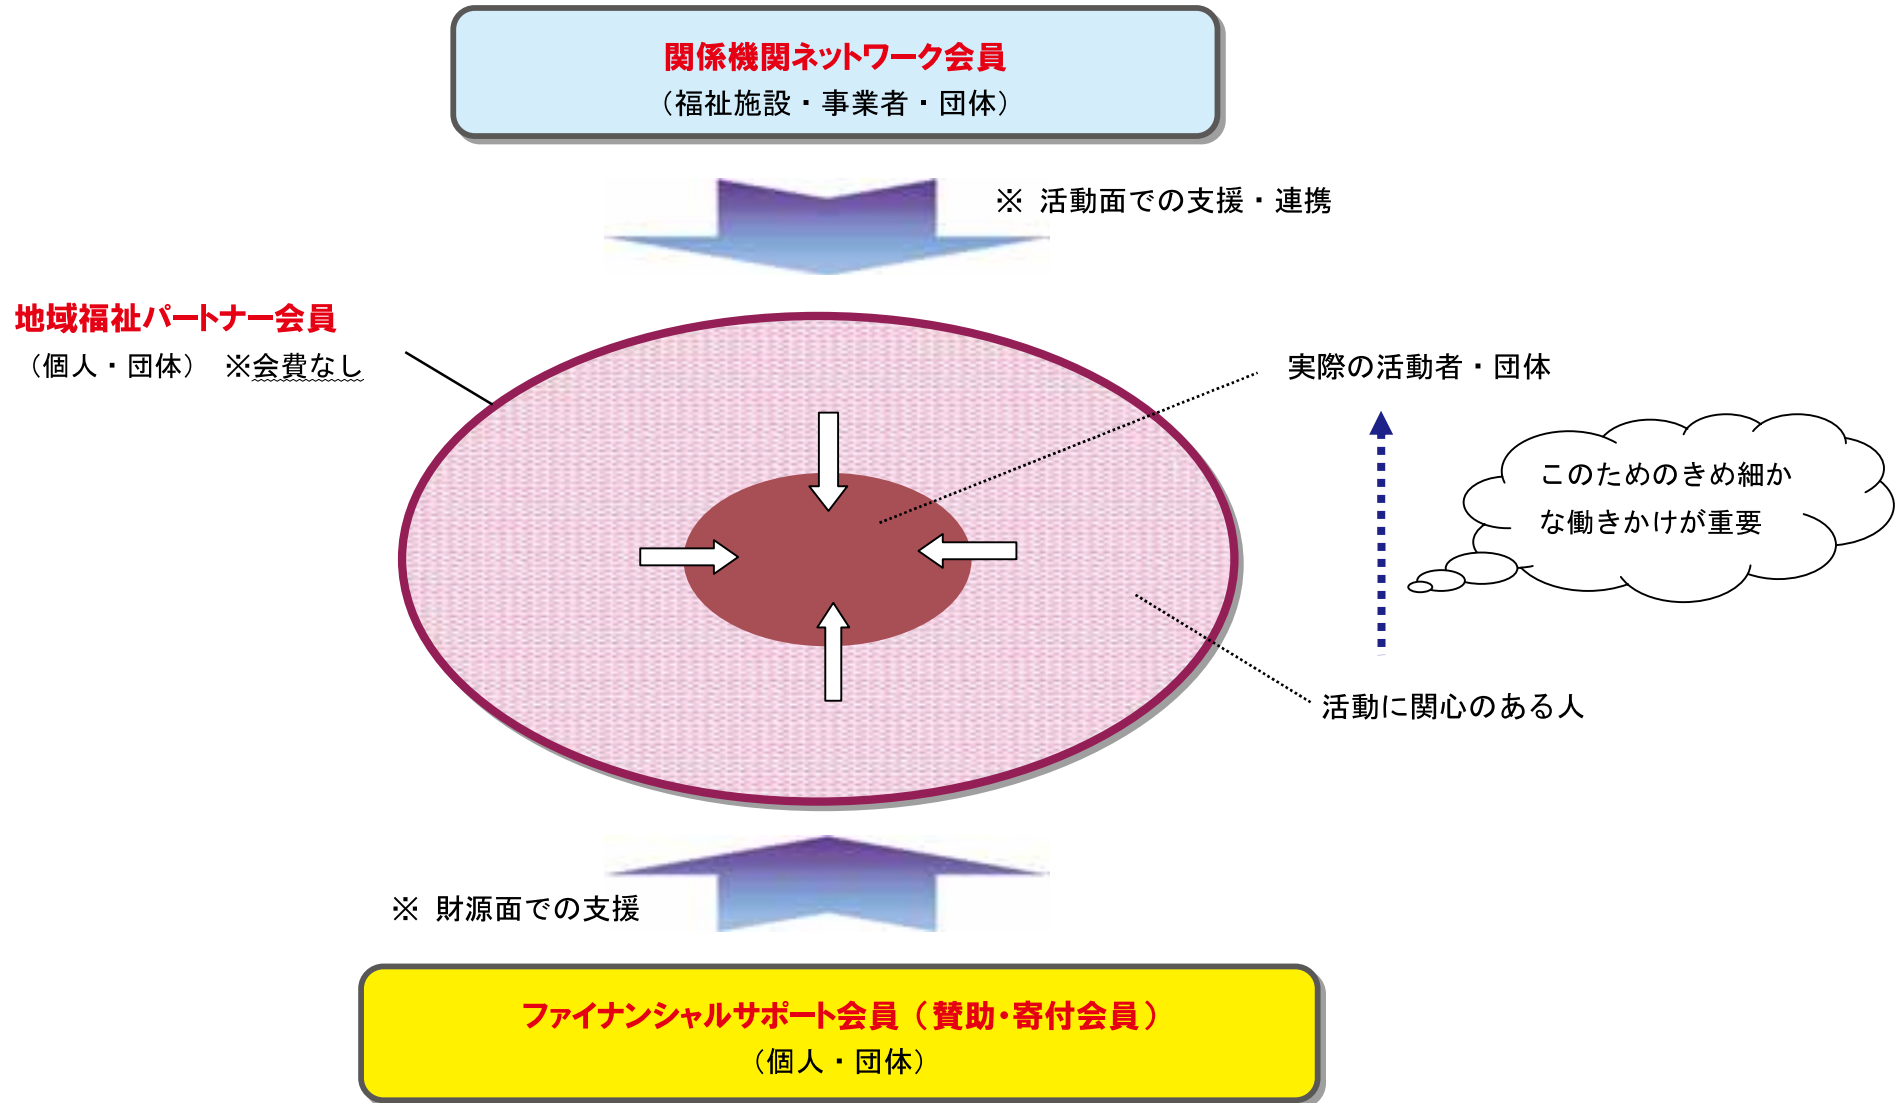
関係機関ネットワーク会員
（福祉施設・事業者・団体）

※ 活動面での支援・連携

地域福祉パートナー会員
（個人・団体） ※会費なし

実際の活動者・団体

このためのきめ細か
な働きかけが重要

活動に関心のある人

※ 財源面での支援

ファイナンシャルサポート会員（賛助･寄付会員）
（個人・団体）